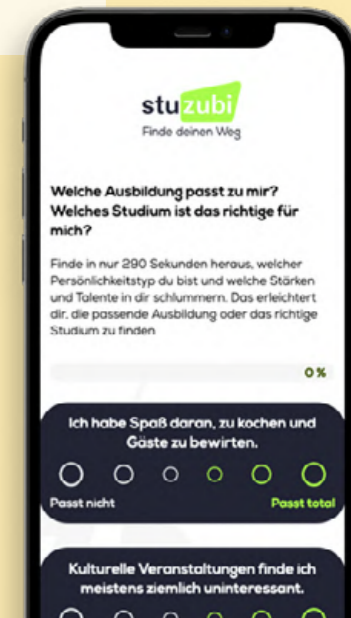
stuzubi
Finde deinen Weg

Welche Ausbildung passt zu mir? Welches Studium ist das richtige für mich?

Finde in nur 290 Sekunden heraus, welcher Persönlichkeitstyp du bist und welche Stärken und Talente in dir schlummern. Das erleichtert dir, die passende Ausbildung oder das richtige Studium zu finden

0 %

Ich habe Spaß daran, zu kochen und Gäste zu bewirten.

Passt nicht

Passt total

Kulturelle Veranstaltungen finde ich meistens ziemlich uninteressant.